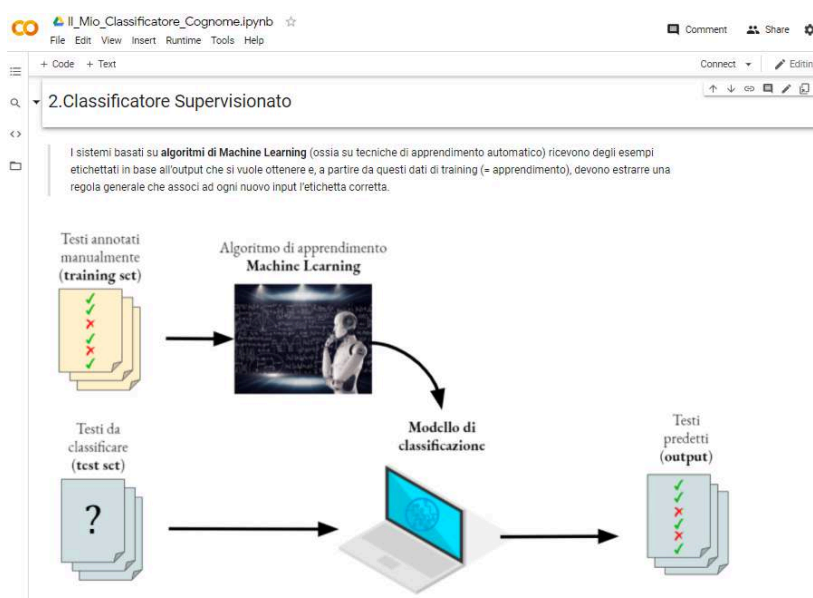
CO Il_Mio_Classificatore_Cognome.ipynb ☆
File Edit View Insert Runtime Tools Help

Comment Share

+ Code + Text

Connect Editin

2.Classificatore Supervisionato

I sistemi basati su **algoritmi di Machine Learning** (ossia su tecniche di apprendimento automatico) ricevono degli esempi etichettati in base all'output che si vuole ottenere e, a partire da questi dati di training (= apprendimento), devono estrarre una regola generale che associ ad ogni nuovo input l'etichetta corretta.

Testi annotati manualmente (**training set**)

Algoritmo di apprendimento **Machine Learning**

Testi da classificare (**test set**)

?

**Modello di classificazione**

Testi predetti (**output**)